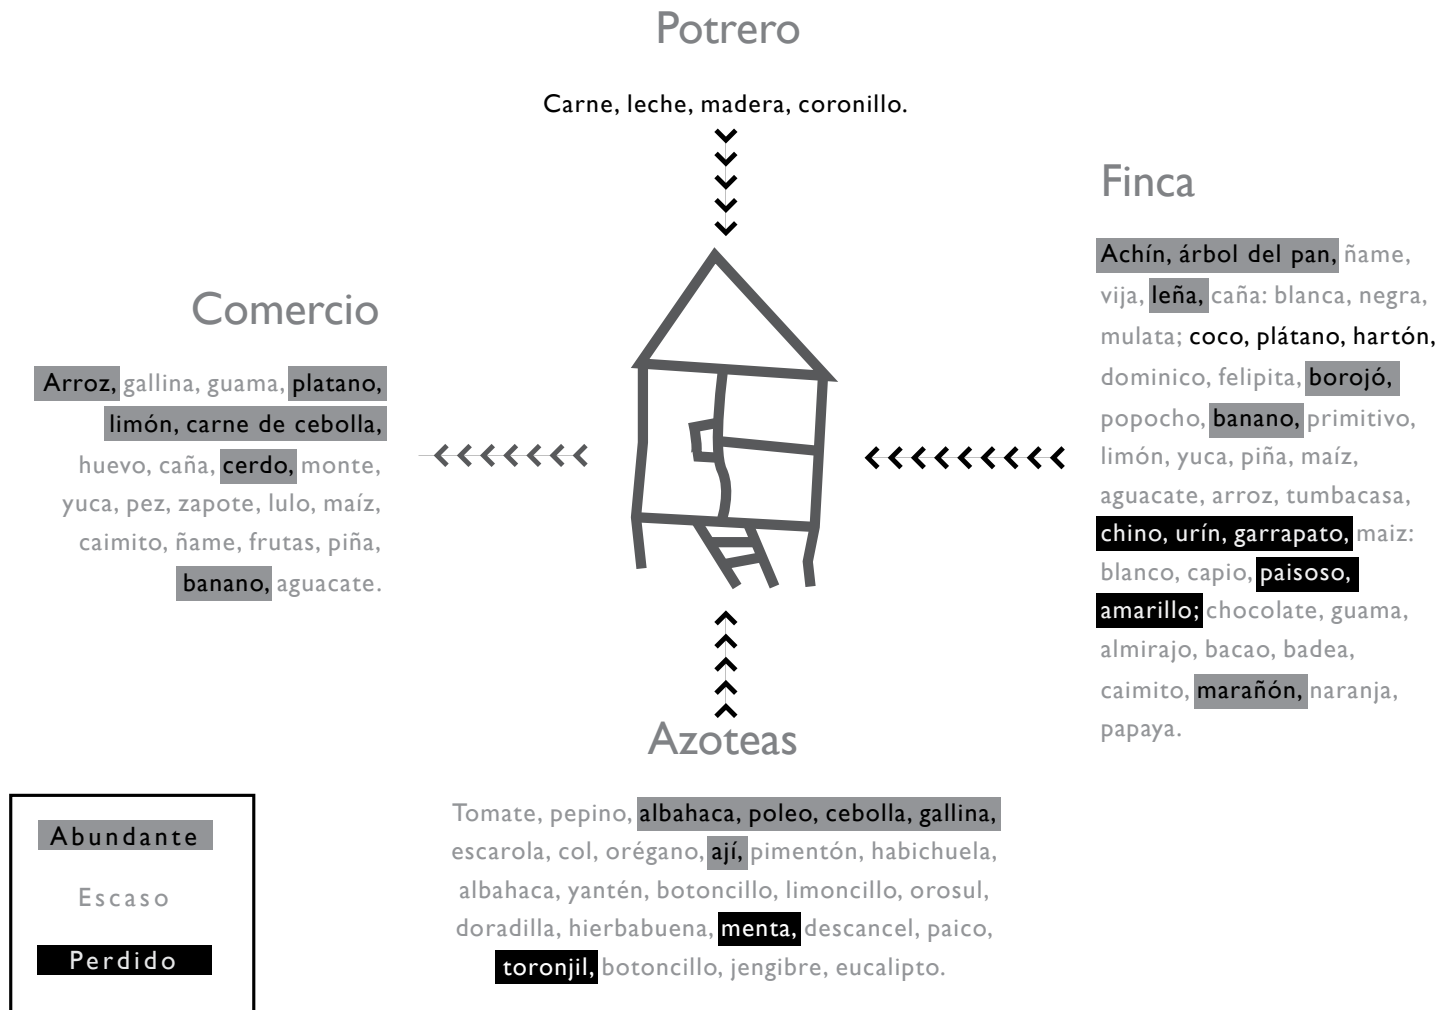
Potrero

Carne, leche, madera, coronillo.

Finca

Achín, árbol del pan, ñame, vija, leña, caña: blanca, negra, mulata; coco, plátano, hartón, dominico, felipita, borojó, popocho, banano, primitivo, limón, yuca, piña, maíz, aguacate, arroz, tumbacasa, chino, urín, garrapato, maiz: blanco, capio, paisoso, amarillo; chocolate, guama, almirajo, bacao, badea, caimito, marañón, naranja, papaya.

Comercio

Arroz, gallina, guama, platano, limón, carne de cebolla, huevo, caña, cerdo, monte, yuca, pez, zapote, lulo, maíz, caimito, ñame, frutas, piña, banano, aguacate.

Azoteas

Tomate, pepino, albahaca, poleo, cebolla, gallina, escarola, col, orégano, ají, pimentón, habichuela, albahaca, yantén, botoncillo, limoncillo, orosul, doradilla, hierbabuena, menta, descancel, paico, toronjil, botoncillo, jengibre, eucalipto.

Abundante

Escaso

Perdido